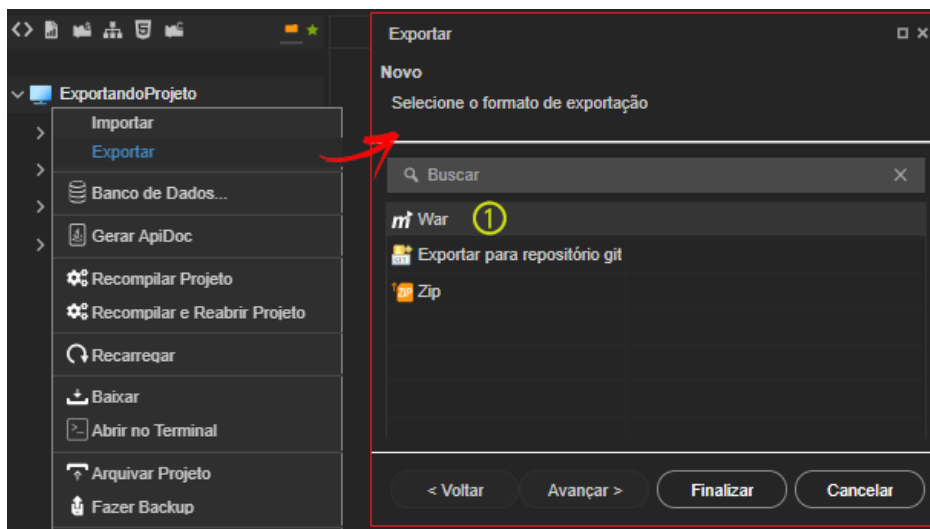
ExportandoProjeto
Importar
Exportar
Banco de Dados...
Gerar ApiDoc
Recompilar Projeto
Recompilar e Reabrir Projeto
Recarregar
Baixar
Abrir no Terminal
Arquivar Projeto
Fazer Backup

Exportar
Novo
Selecione o formato de exportação
Buscar
War ①
Exportar para repositório git
Zip
< Voltar
Avançar >
Finalizar
Cancelar